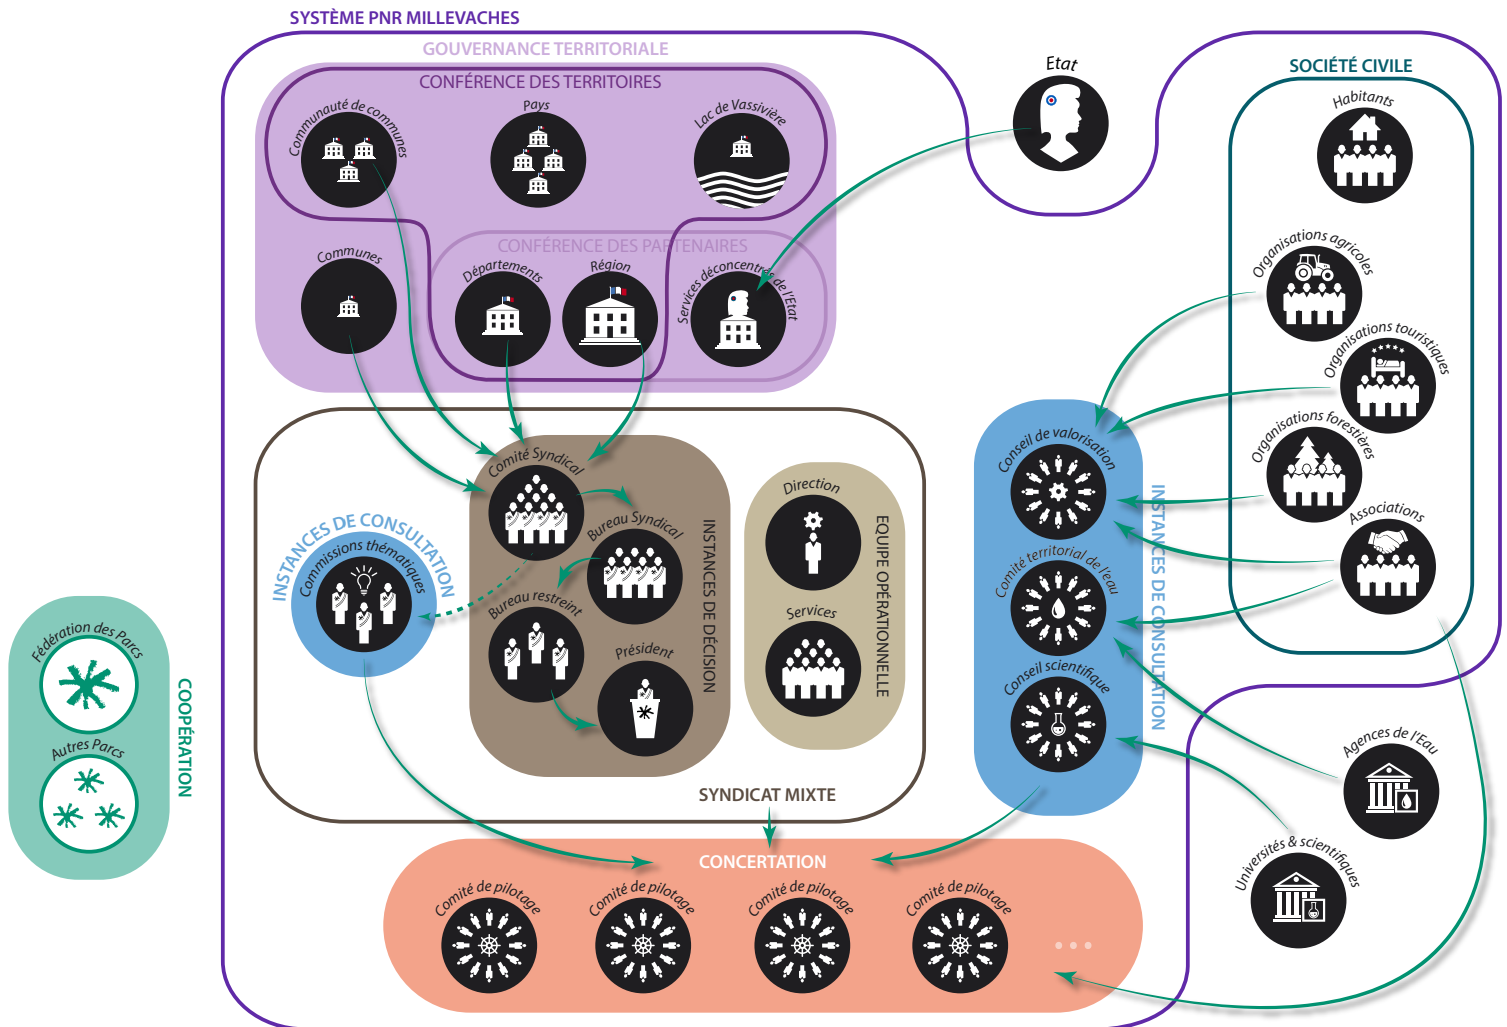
SYSTÈME PNR MILLEVACHES

GOUVERNANCE TERRITORIALE

CONFÉRENCE DES TERRITOIRES

Communauté de communes

Pays

Lac de Vassivière

Etat

SOCIÉTÉ CIVILE

Habitants

CONFÉRENCE DES PARTENAIRES

Communes

Départements

Région

Services déconcentrés de l'Etat

Organisations agricoles

Organisations touristiques

Organisations forestières

Associations

Comité Syndical

Bureau Syndical

Bureau restreint

Président

INSTANCES DE DÉCISION

Direction

Services

EQUIPE OPÉRATIONNELLE

INSTANCES DE CONSULTATION

Commissions thématiques

Conseil de valorisation

Comité territorial de l'eau

Conseil scientifique

INSTANCES DE CONSULTATION

SYNDICAT MIXTE

Agences de l'Eau

Universités & scientifiques

Fédération des Parcs

Autres Parcs

COOPÉRATION

CONCERTATION

Comité de pilotage

Comité de pilotage

Comité de pilotage

Comité de pilotage

...